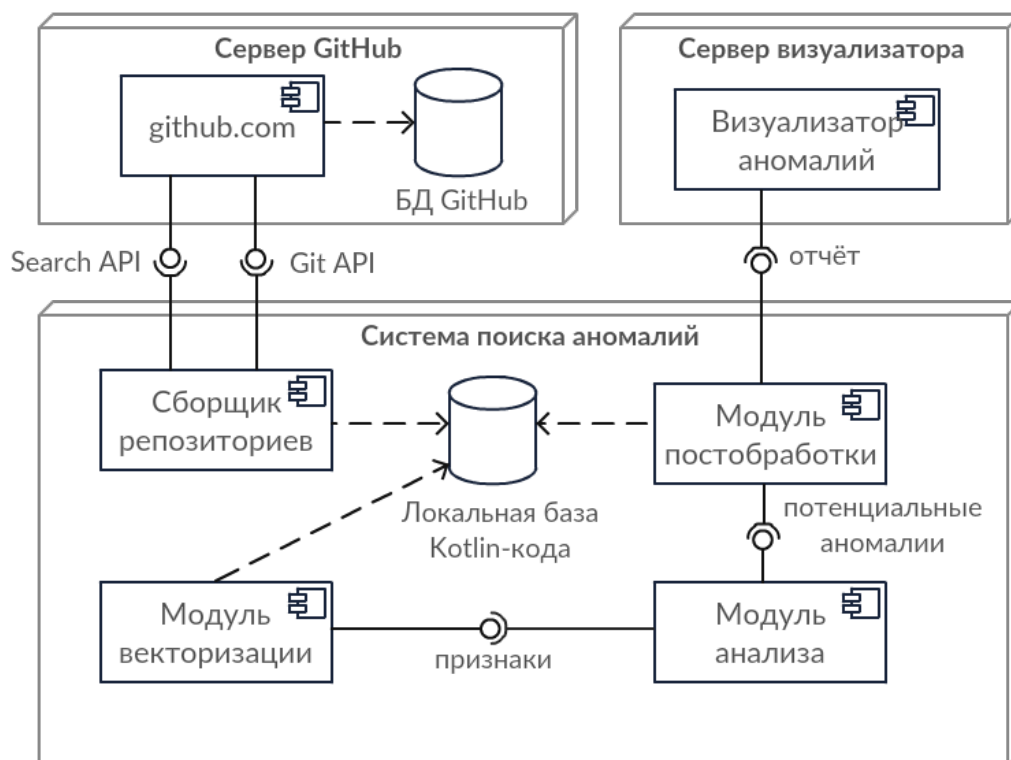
Сервер GitHub

github.com

БД GitHub

Сервер визуализатора

Визуализатор аномалий

Search API

Git API

отчёт

Система поиска аномалий

Сборщик репозиториев

Локальная база Kotlin-кода

Модуль постобработки

потенциальные аномалии

Модуль векторизации

признаки

Модуль анализа